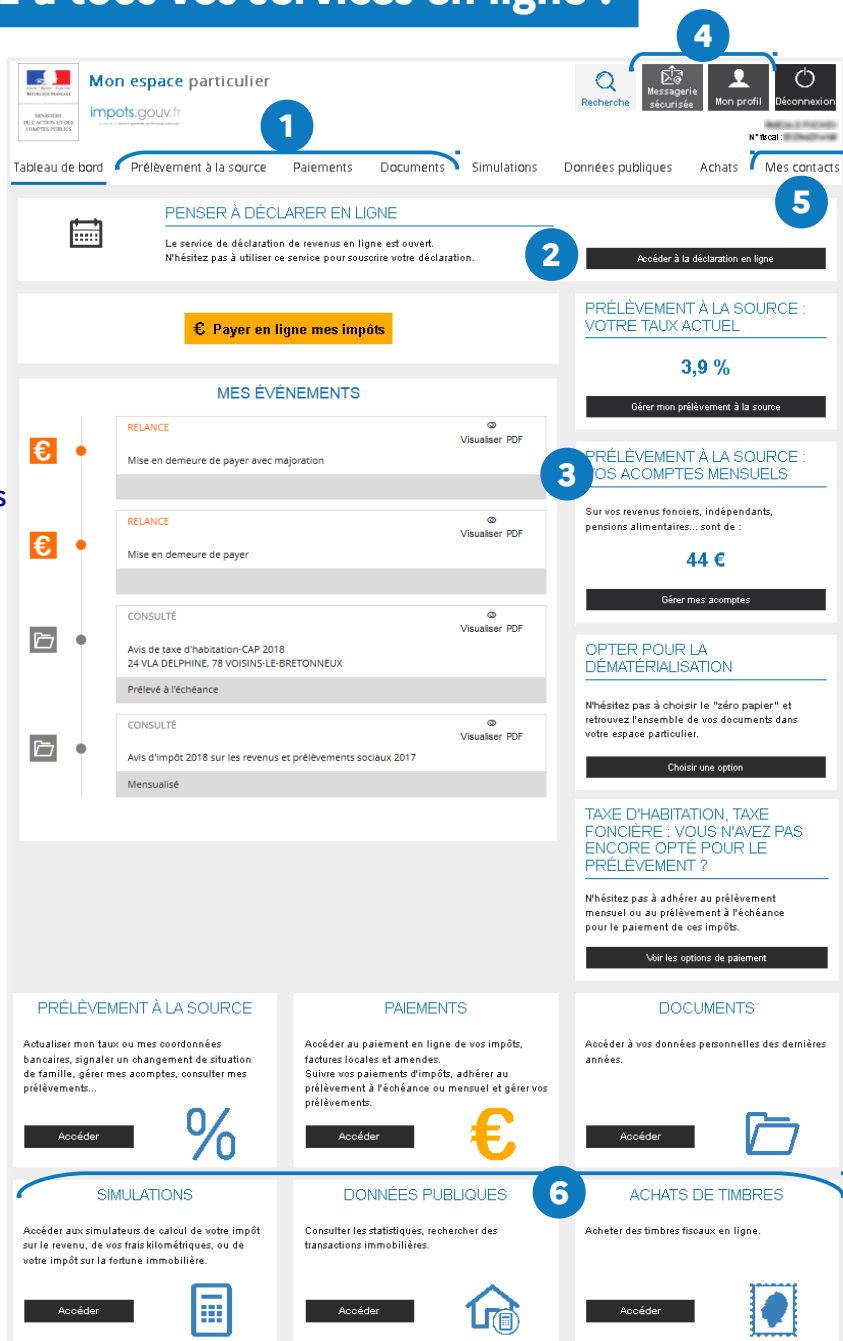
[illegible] à tous vos services en ligne !

Mon espace particulier
impots.gouv.fr
MINISTÈRE DE L'ACTION ET DES COMPTES PUBLICS

Recherche
Messagerie sécurisée
Mon profil
Déconnexion
N° fiscal : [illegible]

4
1

Tableau de bord | Prélèvement à la source | Paiements | Documents | Simulations | Données publiques | Achats | Mes contacts

5

PENSER À DÉCLARER EN LIGNE
Le service de déclaration de revenus en ligne est ouvert.
N'hésitez pas à utiliser ce service pour souscrire votre déclaration.

2
Accéder à la déclaration en ligne

€ Payer en ligne mes impôts

PRÉLÈVEMENT À LA SOURCE : VOTRE TAUX ACTUEL
3,9 %
Gérer mon prélèvement à la source

MES ÉVÉNEMENTS

RELANCE
Visualiser PDF
Mise en demeure de payer avec majoration

RELANCE
Visualiser PDF
Mise en demeure de payer

CONSULTÉ
Visualiser PDF
Avis de taxe d'habitation-CAP 2018
24 VLA DELPHINE, 78 VOISINS-LE-BRETONNEUX
Prélevé à l'échéance

CONSULTÉ
Visualiser PDF
Avis d'impôt 2018 sur les revenus et prélèvements sociaux 2017
Mensualisé

3
PRÉLÈVEMENT À LA SOURCE : VOS ACOMPTES MENSUELS
Sur vos revenus fonciers, indépendants, pensions alimentaires... sont de :
44 €
Gérer mes acomptes

OPTER POUR LA DÉMATÉRIALISATION
N'hésitez pas à choisir le "zéro papier" et retrouvez l'ensemble de vos documents dans votre espace particulier.
Choisir une option

TAXE D'HABITATION, TAXE FONCIÈRE : VOUS N'AVEZ PAS ENCORE OPTÉ POUR LE PRÉLÈVEMENT ?
N'hésitez pas à adhérer au prélèvement mensuel ou au prélèvement à l'échéance pour le paiement de ces impôts.
Voir les options de paiement

PRÉLÈVEMENT À LA SOURCE
Actualiser mon taux ou mes coordonnées bancaires, signaler un changement de situation de famille, gérer mes acomptes, consulter mes prélèvements...
Accéder

PAIEMENTS
Accéder au paiement en ligne de vos impôts, factures locales et amendes.
Suivre vos paiements d'impôts, adhérer au prélèvement à l'échéance ou mensuel et gérer vos prélèvements.
Accéder

DOCUMENTS
Accéder à vos données personnelles des dernières années.
Accéder

6

SIMULATIONS
Accéder aux simulateurs de calcul de votre impôt sur le revenu, de vos frais kilométriques, ou de votre impôt sur la fortune immobilière.
Accéder

DONNÉES PUBLIQUES
Consulter les statistiques, rechercher des transactions immobilières.
Accéder

ACHATS DE TIMBRES
Acheter des timbres fiscaux en ligne.
Accéder